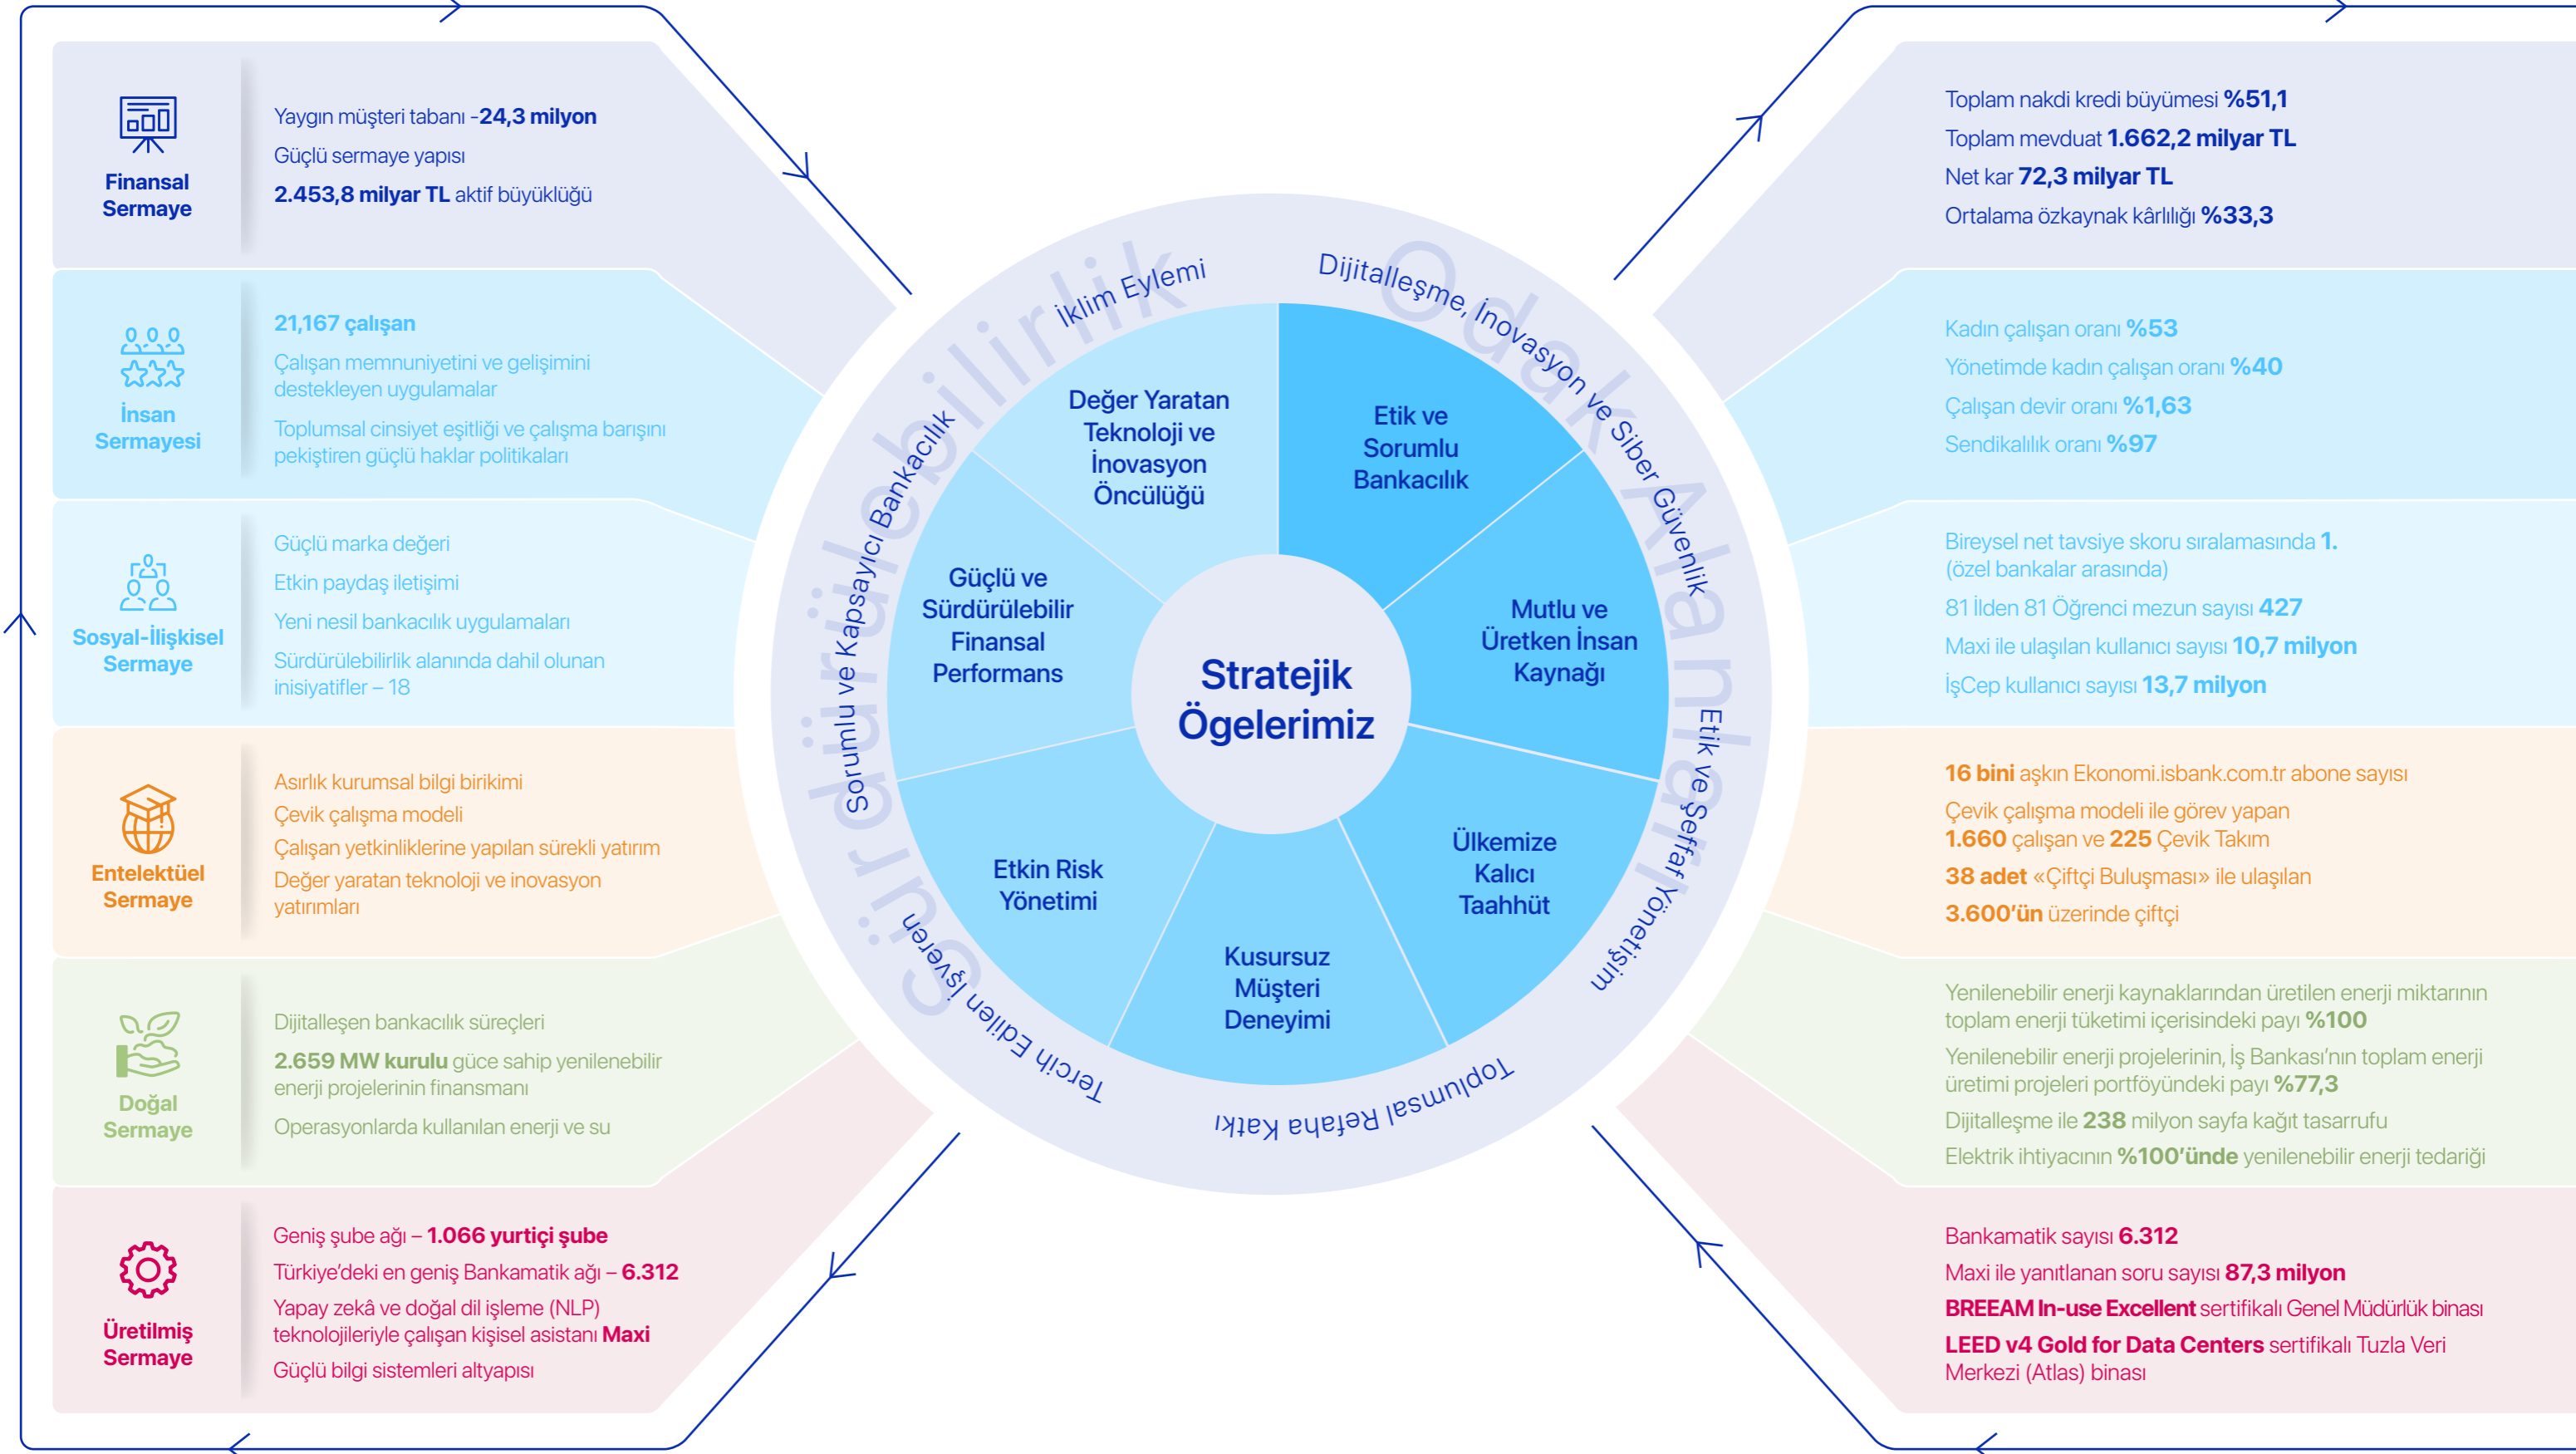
Finansal Sermaye

Yaygın müşteri tabanı -24,3 milyon

Güçlü sermaye yapısı

2.453,8 milyar TL aktif büyüklüğü

İnsan Sermayesi

21,167 çalışan

Çalışan memnuniyetini ve gelişimini destekleyen uygulamalar

Toplumsal cinsiyet eşitliği ve çalışma barışını pekiştiren güçlü haklar politikaları

Sosyal-İlişkisel Sermaye

Güçlü marka değeri

Etkin paydaş iletişimi

Yeni nesil bankacılık uygulamaları

Sürdürülebilirlik alanında dahil olunan inisiyatifler – 18

Entelektüel Sermaye

Asırlık kurumsal bilgi birikimi

Çevik çalışma modeli

Çalışan yetkinliklerine yapılan sürekli yatırım

Değer yaratan teknoloji ve inovasyon yatırımları

Doğal Sermaye

Dijitalleşen bankacılık süreçleri

2.659 MW kurulu güce sahip yenilenebilir enerji projelerinin finansmanı

Operasyonlarda kullanılan enerji ve su

Üretilmiş Sermaye

Geniş şube ağı – 1.066 yurtiçi şube

Türkiye'deki en geniş Bankamatik ağı – 6.312

Yapay zekâ ve doğal dil işleme (NLP) teknolojileriyle çalışan kişisel asistanı Maxi

Güçlü bilgi sistemleri altyapısı

Sürdürülebilirlik Odak Alanları

İklim Eylemi

Dijitalleşme, İnovasyon ve Siber Güvenlik

Etik ve Şeffaf Yönetişim

Toplumsal Refaha Katkı

Tercih Edilen İşveren

Sorumlu ve Kapsayıcı Bankacılık

Değer Yaratan Teknoloji ve İnovasyon Öncülüğü

Etik ve Sorumlu Bankacılık

Mutlu ve Üretken İnsan Kaynağı

Ülkemize Kalıcı Taahhüt

Kusursuz Müşteri Deneyimi

Etkin Risk Yönetimi

Güçlü ve Sürdürülebilir Finansal Performans

Stratejik Ögelerimiz

Toplam nakdi kredi büyümesi %51,1

Toplam mevduat 1.662,2 milyar TL

Net kar 72,3 milyar TL

Ortalama özkaynak kârlılığı %33,3

Kadın çalışan oranı %53

Yönetimde kadın çalışan oranı %40

Çalışan devir oranı %1,63

Sendikalılık oranı %97

Bireysel net tavsiye skoru sıralamasında 1. (özel bankalar arasında)

81 İlden 81 Öğrenci mezun sayısı 427

Maxi ile ulaşılan kullanıcı sayısı 10,7 milyon

İşCep kullanıcı sayısı 13,7 milyon

16 bini aşkın Ekonomi.isbank.com.tr abone sayısı

Çevik çalışma modeli ile görev yapan 1.660 çalışan ve 225 Çevik Takım

38 adet «Çiftçi Buluşması» ile ulaşılan

3.600'ün üzerinde çiftçi

Yenilenebilir enerji kaynaklarından üretilen enerji miktarının toplam enerji tüketimi içerisindeki payı %100

Yenilenebilir enerji projelerinin, İş Bankası'nın toplam enerji üretimi projeleri portföyündeki payı %77,3

Dijitalleşme ile 238 milyon sayfa kağıt tasarrufu

Elektrik ihtiyacının %100'ünde yenilenebilir enerji tedariği

Bankamatik sayısı 6.312

Maxi ile yanıtlanan soru sayısı 87,3 milyon

BREEAM In-use Excellent sertifikalı Genel Müdürlük binası

LEED v4 Gold for Data Centers sertifikalı Tuzla Veri Merkezi (Atlas) binası